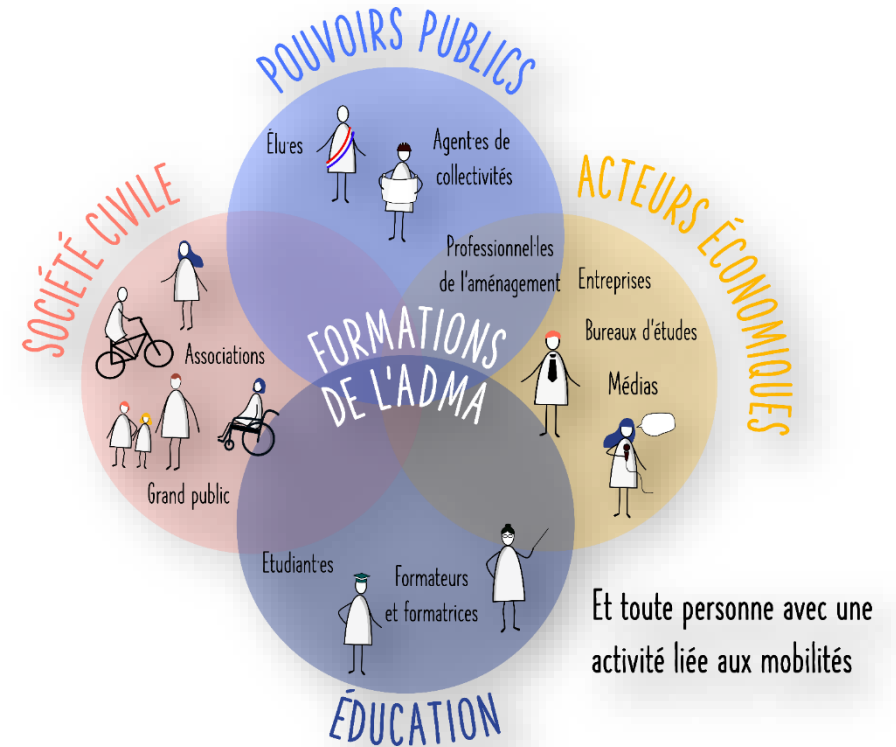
POUVOIRS PUBLICS

Élu·es

Agent·es de collectivités

SOCIÉTÉ CIVILE

ACTEURS ÉCONOMIQUES

Professionnel·les de l'aménagement

Entreprises

Bureaux d'études

Médias

Associations

FORMATIONS DE L'ADMA

Grand public

Etudiant·es

Formateurs et formatrices

ÉDUCATION

Et toute personne avec une activité liée aux mobilités